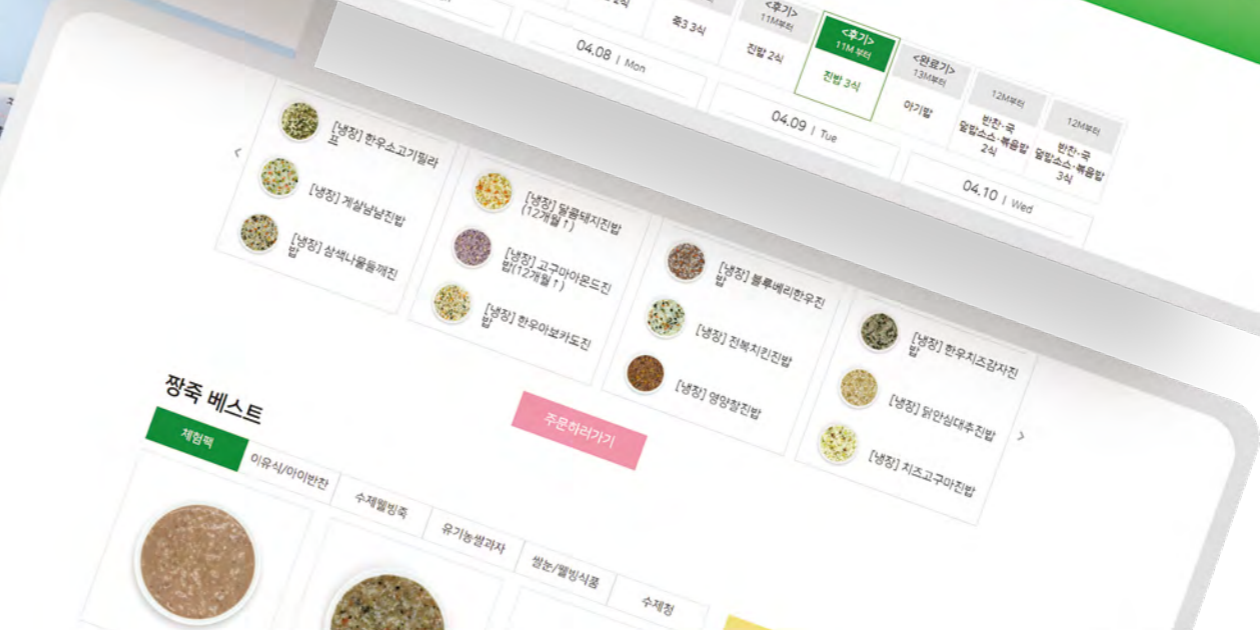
죽3 3식

<후기>
11M부터
진밥 2식

<후기>
11M부터
진밥 3식

<완료기>
13M부터
아기밥

12M부터
반찬·국
덮밥소스·볶음밥
2식

12M부터
반찬·국
덮밥소스·볶음밥
3식

04.08 | Mon

04.09 | Tue

04.10 | Wed

[냉장] 한우소고기필라프

[냉장] 게살남남진밥

[냉장] 삼색나물들깨진밥

[냉장] 달콤돼지진밥(12개월↑)

[냉장] 고구마아몬드진밥(12개월↑)

[냉장] 한우아보카도진밥

[냉장] 블루베리한우진밥

[냉장] 전복치킨진밥

[냉장] 영양찰진밥

[냉장] 한우치즈감자진밥

[냉장] 닭안심대추진밥

[냉장] 치즈고구마진밥

짱죽 베스트

주문하러가기

체험팩

이유식/아이반찬

수제웰빙죽

유기농쌀과자

쌩눈/웰빙식품

수제청